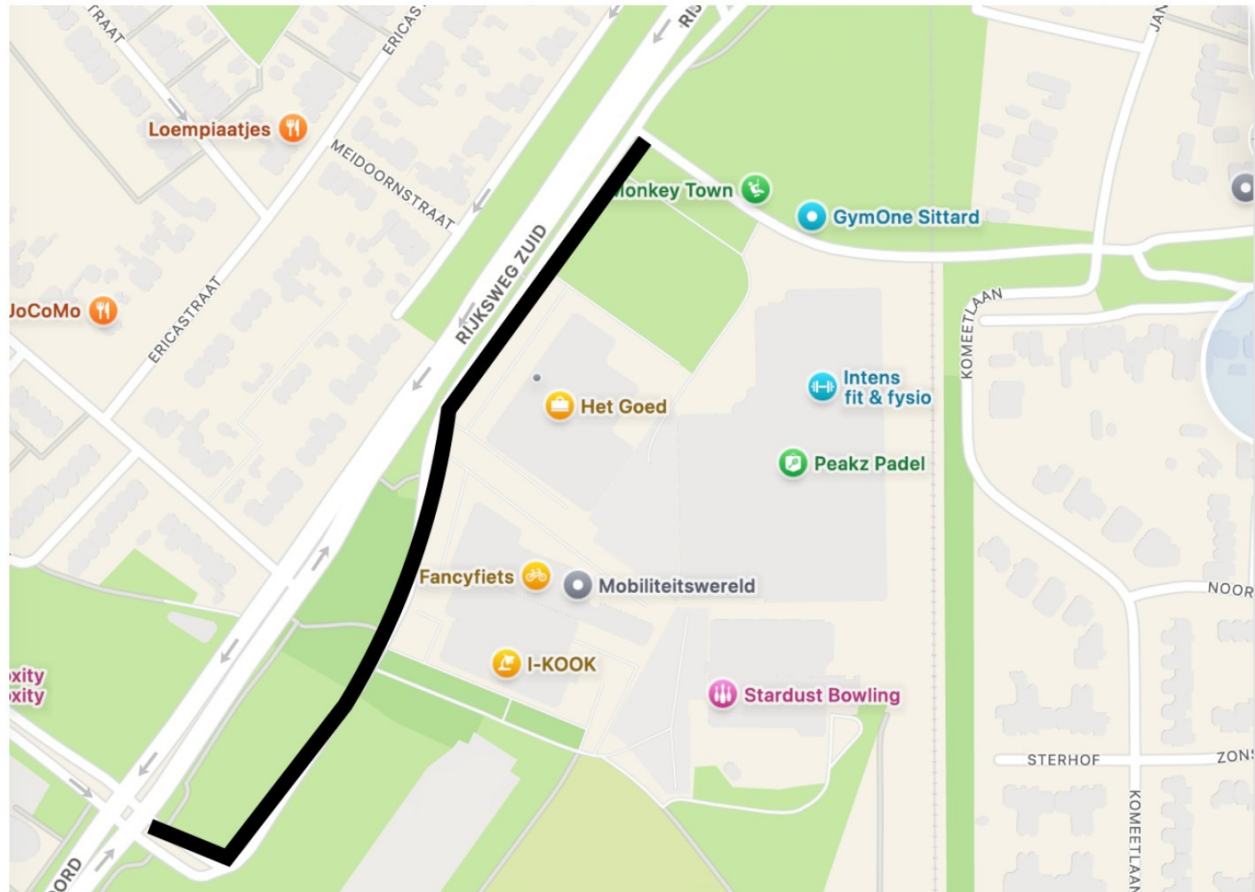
RAAT
ERICAS
RIJKS
Loempiaatjes
MEIDOORNSTRAAT
Monkey Town
GymOne Sittard
JAN
RIJKSWEG ZUID
JoCoMo
ERICASTRAAT
KOMEETLAAN
Intens fit & fysio
Het Goed
Peakz Padel
Fancyfiets
Mobiliteitswereld
NOOR
oxity
oxity
I-KOOK
Stardust Bowling
STERHOF
ZONS
KOMEETLAAN
OORD